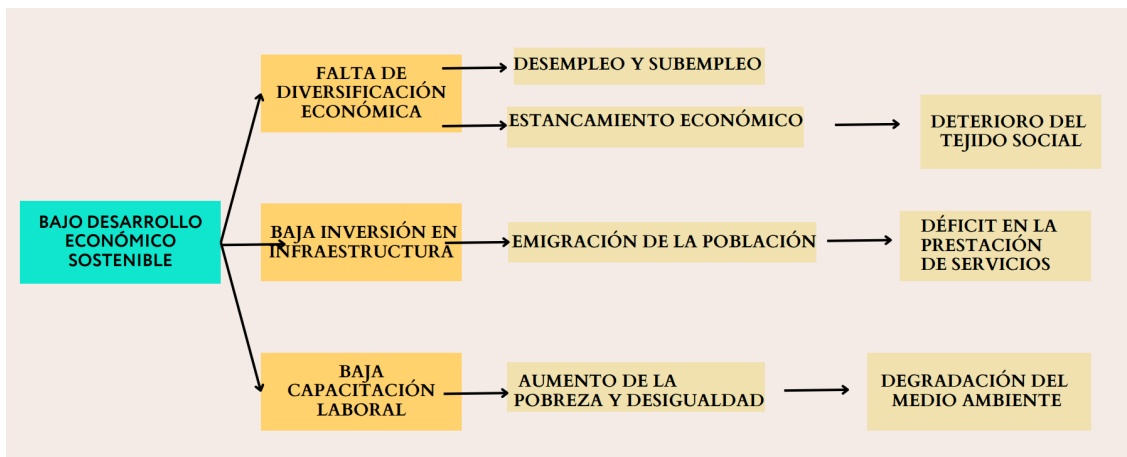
BAJO DESARROLLO ECONÓMICO SOSTENIBLE

FALTA DE DIVERSIFICACIÓN ECONÓMICA

DESEMPLEO Y SUBEMPLEO

ESTANCAMIENTO ECONÓMICO

DETERIORO DEL TEJIDO SOCIAL

BAJA INVERSIÓN EN INFRAESTRUCTURA

EMIGRACIÓN DE LA POBLACIÓN

DÉFICIT EN LA PRESTACIÓN DE SERVICIOS

BAJA CAPACITACIÓN LABORAL

AUMENTO DE LA POBREZA Y DESIGUALDAD

DEGRADACIÓN DEL MEDIO AMBIENTE